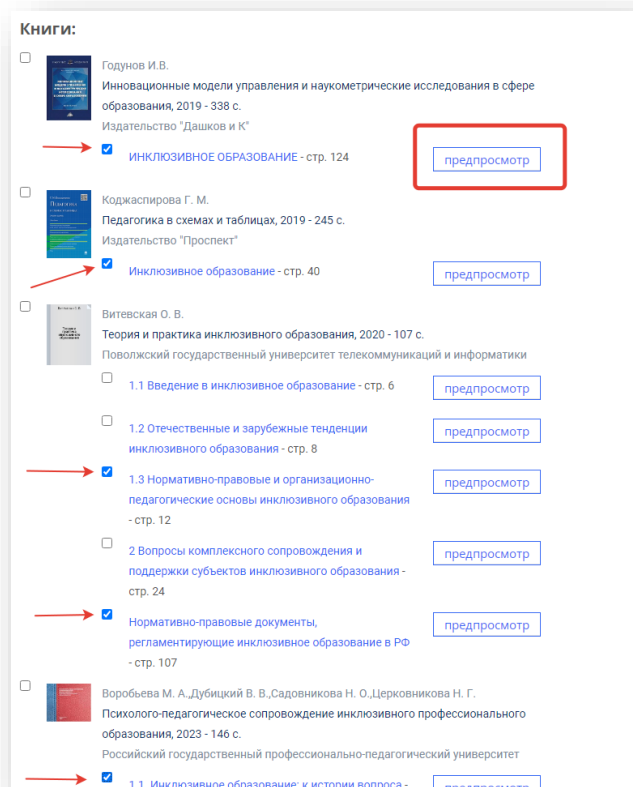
Книги:

Годунов И.В.
Инновационные модели управления и наукометрические исследования в сфере образования, 2019 - 338 с.
Издательство "Дашков и К"

ИНКЛЮЗИВНОЕ ОБРАЗОВАНИЕ - стр. 124
предпросмотр

Коджаспирова Г. М.
Педагогика в схемах и таблицах, 2019 - 245 с.
Издательство "Проспект"

Инклюзивное образование - стр. 40
предпросмотр

Витевская О. В.
Теория и практика инклюзивного образования, 2020 - 107 с.
Поволжский государственный университет телекоммуникаций и информатики

1.1 Введение в инклюзивное образование - стр. 6
предпросмотр

1.2 Отечественные и зарубежные тенденции инклюзивного образования - стр. 8
предпросмотр

1.3 Нормативно-правовые и организационно-педагогические основы инклюзивного образования - стр. 12
предпросмотр

2 Вопросы комплексного сопровождения и поддержки субъектов инклюзивного образования - стр. 24
предпросмотр

Нормативно-правовые документы, регламентирующие инклюзивное образование в РФ - стр. 107
предпросмотр

Воробьева М. А.,Дубицкий В. В.,Садовникова Н. О.,Церковникова Н. Г.
Психолого-педагогическое сопровождение инклюзивного профессионального образования, 2023 - 146 с.
Российский государственный профессионально-педагогический университет

1.1. Инклюзивное образование: к истории вопроса - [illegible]